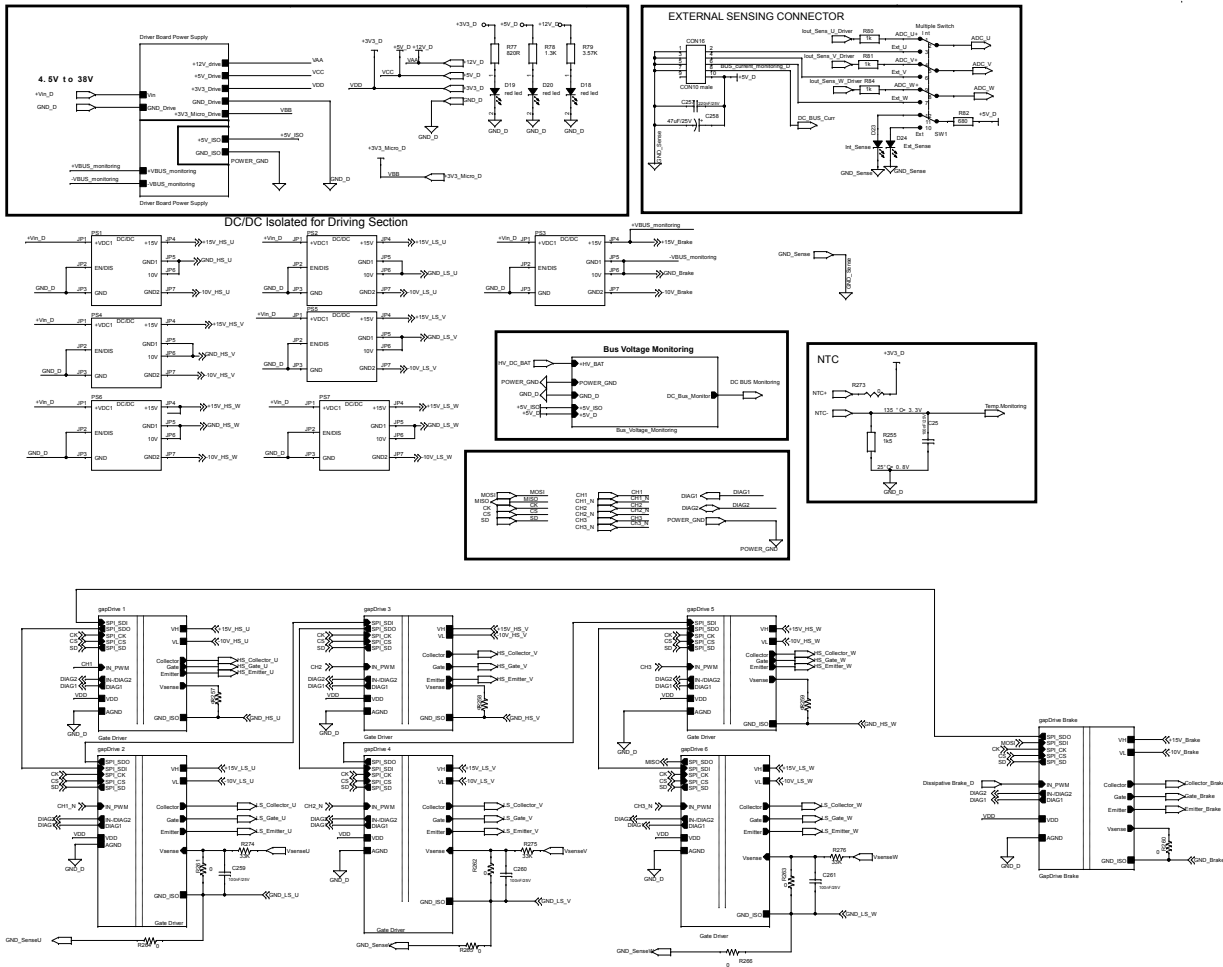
4.5V to 38V

+Vin_D
GND_D

Driver Board Power Supply
Vin
GND_Drive
+12V_drive
+5V_Drive
+3V3_Drive
GND_Drive
+3V3_Micro_Drive
+5V_ISO
GND_ISO
POWER_GND
+VBUS_monitoring
-VBUS_monitoring
+VBUS_monitoring
-VBUS_monitoring
Driver Board Power Supply

VAA
VCC
VDD
VBB
+5V_ISO
GND_D

+3V3_D
+5V_D
+12V_D
VAA
VCC
VDD
+12V_D
+5V_D
+3V3_D
GND_D
GND_D

+3V3_D
+5V_D
+12V_D
R77 820R
R78 1.3K
R79 3.57K
D19 red led
D20 red led
D18 red led
GND_D

+3V3_Micro_D
VBB
+3V3_Micro_D

EXTERNAL SENSING CONNECTOR
CON16
BUS_Current_Monitoring_D
+5V_D
CON10 male
C253 100nF/25V
47uF/25V
C258
GND_Sense
DC_BUS_Curr
Iout_Sens_U_Driver R80 1k
Ext_U
Iout_Sens_V_Driver R81 1k
Ext_V
Iout_Sens_W_Driver R84 1k
Ext_W
Multiple Switch
Int
ADC_U+
ADC_V+
ADC_W+
ADC_U
ADC_V
ADC_W
R82 680
+5V_D
Ext
SW1
D23
D24
Int_Sense
Ext_Sense
GND_Sense
GND_Sense

DC/DC Isolated for Driving Section

PS1 DC/DC
+Vin_D JP1 +VDC1 +15V JP4 +15V_HS_U
JP2 EN/DIS GND1 JP5 GND_HS_U
10V JP6
GND_D JP3 GND GND2 JP7 -10V_HS_U

PS2 DC/DC
+Vin_D JP1 +VDC1 +15V JP4 +15V_LS_U
JP2 EN/DIS GND1 JP5
10V JP6 GND_LS_U
GND_D JP3 GND GND2 JP7 -10V_LS_U

PS3 DC/DC
+Vin_D JP1 +VDC1 +15V JP4 +15V_Brake
+VBUS_monitoring
JP2 EN/DIS GND1 JP5 -VBUS_monitoring
10V JP6 GND_Brake
GND_D JP3 GND GND2 JP7 -10V_Brake

GND_Sense
GND_Sense

PS4 DC/DC
+Vin_D JP1 +VDC1 +15V JP4 +15V_HS_V
JP2 EN/DIS GND1 JP5
10V JP6 GND_HS_V
GND_D JP3 GND GND2 JP7 -10V_HS_V

PS5 DC/DC
+Vin_D JP1 +VDC1 +15V JP4 +15V_LS_V
JP2 EN/DIS GND1 JP5 GND_LS_V
10V JP6
GND_D JP3 GND GND2 JP7 -10V_LS_V

PS6 DC/DC
+Vin_D JP1 +VDC1 +15V JP4 +15V_HS_W
JP2 EN/DIS GND1 JP5 GND_HS_W
10V JP6
GND_D JP3 GND GND2 JP7 -10V_HS_W

PS7 DC/DC
+Vin_D JP1 +VDC1 +15V JP4 +15V_LS_W
JP2 EN/DIS GND1 JP5 GND_LS_W
10V JP6
GND_D JP3 GND GND2 JP7 -10V_LS_W

Bus Voltage Monitoring
HV_DC_BAT
+HV_BAT
POWER_GND
POWER_GND
GND_D
GND_D
+5V_ISO
+5V_ISO
+5V_D
+5V_D
DC_Bus_Monitor
DC BUS Monitoring
Bus_Voltage_Monitoring

NTC
+3V3_D
R273
NTC+
NTC-
135 °C= 3.3V
Temp.Monitoring
R255 1k5
C25
25°C= 0.8V
GND_D

MOSI MOSI
MISO MISO
CK CK
CS CS
SD SD
CH1 CH1
CH1_N CH1_N
CH2 CH2
CH2_N CH2_N
CH3 CH3
CH3_N CH3_N
DIAG1 DIAG1
DIAG2 DIAG2
POWER_GND
POWER_GND

gapDrive 1
SPI_SDI
SPI_SDO
SPI_CK
SPI_CS
SPI_SD
CK
CS
SD
CH1
IN_PWM
DIAG2
DIAG1
IN-/DIAG2
DIAG1
VDD
VDD
AGND
GND_D
VH +15V_HS_U
VL -10V_HS_U
Collector
Gate
Emitter
HS_Collector_U
HS_Gate_U
HS_Emitter_U
Vsense
R267
GND_ISO
GND_HS_U
Gate Driver

gapDrive 2
SPI_SDO
SPI_SDI
SPI_CK
SPI_CS
SPI_SD
CK
CS
SD
CH1_N
IN_PWM
DIAG2
DIAG1
IN-/DIAG2
DIAG1
VDD
VDD
AGND
GND_D
VH +15V_LS_U
VL -10V_LS_U
Collector
Gate
Emitter
LS_Collector_U
LS_Gate_U
LS_Emitter_U
Vsense
R274 3.3K
VsenseU
R261
0
C259 100nF/25V
GND_ISO
GND_LS_U
Gate Driver
GND_SenseU
R264 0

gapDrive 3
SPI_SDI
SPI_SDO
SPI_CK
SPI_CS
SPI_SD
CK
CS
SD
CH2
IN_PWM
DIAG2
DIAG1
IN-/DIAG2
DIAG1
VDD
VDD
AGND
GND_D
VH +15V_HS_V
VL -10V_HS_V
Collector
Gate
Emitter
Vsense
HS_Collector_V
HS_Gate_V
HS_Emitter_V
R268
GND_ISO
GND_HS_V
Gate Driver

gapDrive 4
SPI_SDO
SPI_SDI
SPI_CK
SPI_CS
SPI_SD
CK
CS
SD
CH2_N
IN_PWM
DIAG2
DIAG1
IN-/DIAG2
DIAG1
VDD
VDD
AGND
GND_D
VH +15V_LS_V
VL -10V_LS_V
Collector
Gate
Emitter
LS_Collector_V
LS_Gate_V
LS_Emitter_V
Vsense
R275 3.3K
VsenseV
R262
0
C260 100nF/25V
GND_ISO
GND_LS_V
Gate Driver
GND_SenseV
R265 0

gapDrive 5
SPI_SDI
SPI_SDO
SPI_CK
SPI_CS
SPI_SD
CK
CS
SD
CH3
IN_PWM
DIAG2
DIAG1
IN-/DIAG2
DIAG1
VDD
VDD
AGND
GND_D
VH +15V_HS_W
VL -10V_HS_W
Collector
Gate
Emitter
HS_Collector_W
HS_Gate_W
HS_Emitter_W
Vsense
R269
GND_ISO
GND_HS_W
Gate Driver

gapDrive 6
MISO
SPI_SDO
SPI_SDI
SPI_CK
SPI_CS
SPI_SD
CK
CS
SD
CH3_N
IN_PWM
DIAG2
DIAG1
IN-/DIAG2
DIAG1
VDD
VDD
AGND
GND_D
VH +15V_LS_W
VL -10V_LS_W
Collector
Gate
Emitter
LS_Collector_W
LS_Gate_W
LS_Emitter_W
Vsense
R276 3.3K
VsenseW
R263
C261 100nF/25V
GND_ISO
GND_LS_W
Gate Driver
GND_SenseW
0
R266

gapDrive Brake
MOSI
SPI_SDO
SPI_SDI
SPI_CK
SPI_CS
SPI_SD
CK
CS
SD
Dissipative Brake_D
IN_PWM
DIAG2
DIAG1
IN-/DIAG2
DIAG1
VDD
VDD
AGND
GND_D
VH +15V_Brake
VL -10V_Brake
Collector
Gate
Emitter
Collector_Brake
Gate_Brake
Emitter_Brake
Vsense
R260
0
GND_ISO
GND_Brake
GapDrive Brake